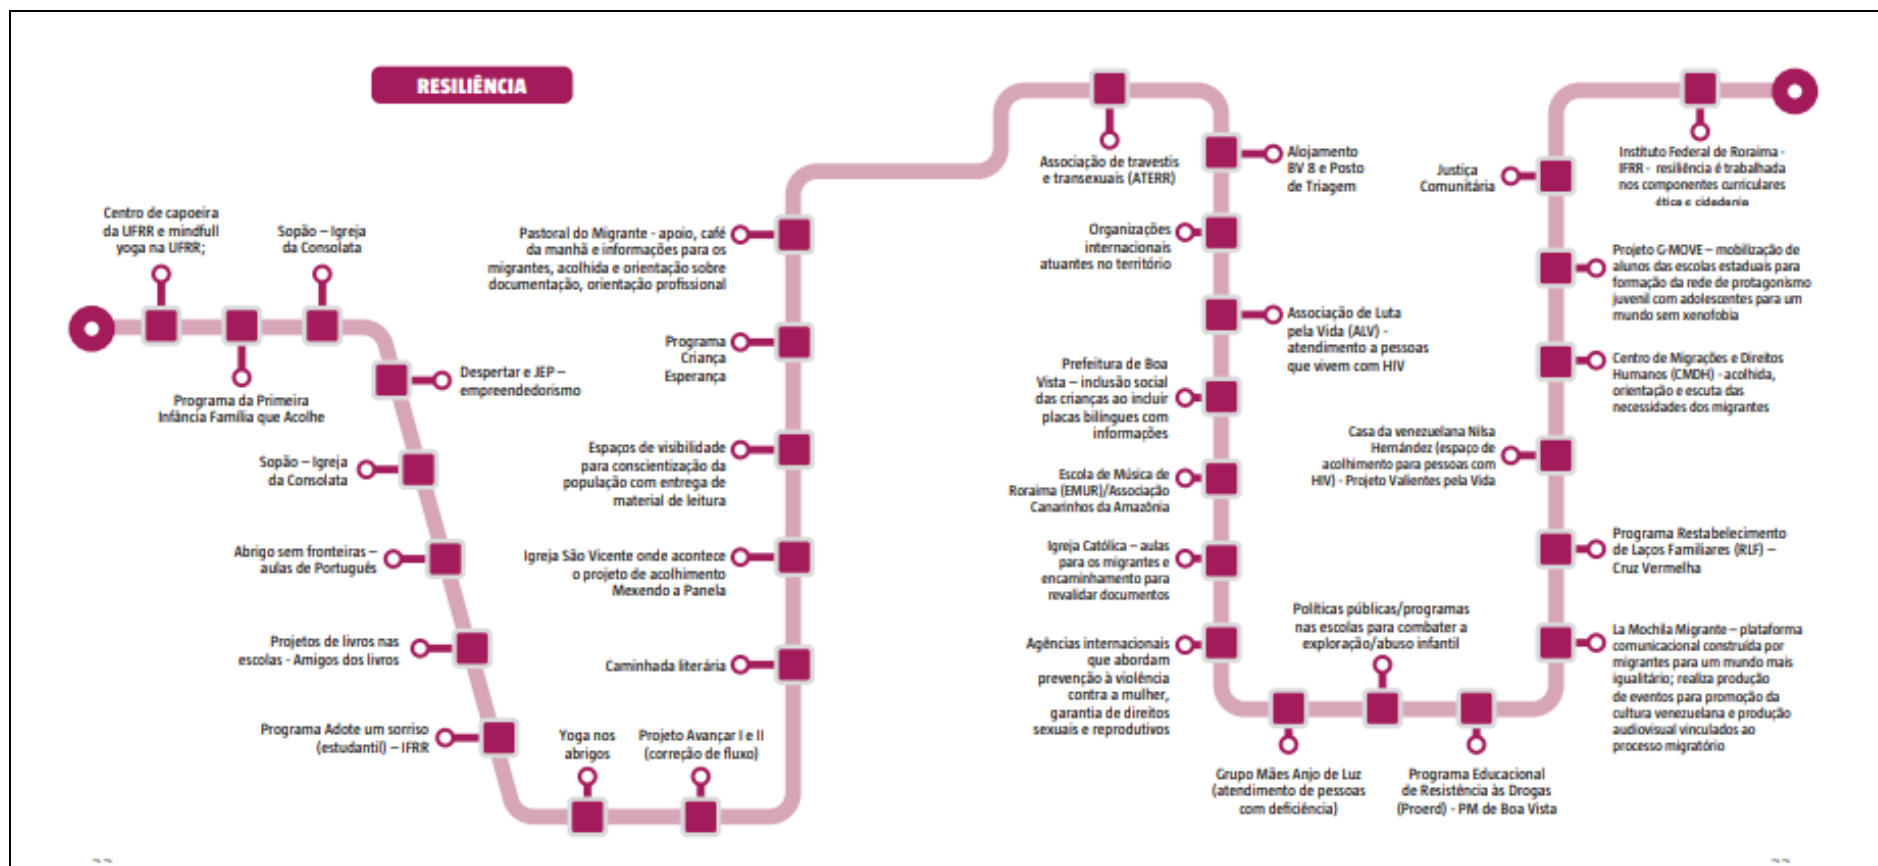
RESILIÊNCIA

Centro de capoeira da UFRR e mindfull yoga na UFRR;

Sopão – Igreja da Consolata

Programa da Primeira Infância Família que Acolhe

Despertar e JEP – empreendedorismo

Sopão – Igreja da Consolata

Abrigo sem fronteiras – aulas de Português

Projetos de livros nas escolas - Amigos dos livros

Programa Adote um sorriso (estudantil) – IFRR

Yoga nos abrigos

Projeto Avançar I e II (correção de fluxo)

Caminhada literária

Igreja São Vicente onde acontece o projeto de acolhimento Mexendo a Panela

Espaços de visibilidade para conscientização da população com entrega de material de leitura

Programa Criança Esperança

Pastoral do Migrante - apoio, café da manhã e informações para os migrantes, acolhida e orientação sobre documentação, orientação profissional

Associação de travestis e transexuais (ATERR)

Alojamento BV 8 e Posto de Triagem

Organizações internacionais atuantes no território

Associação de Luta pela Vida (ALV) - atendimento a pessoas que vivem com HIV

Prefeitura de Boa Vista – inclusão social das crianças ao incluir placas bilíngues com informações

Escola de Música de Roraima (EMUR)/Associação Canarinhos da Amazônia

Igreja Católica – aulas para os migrantes e encaminhamento para revalidar documentos

Agências internacionais que abordam prevenção à violência contra a mulher, garantia de direitos sexuais e reprodutivos

Grupo Mães Anjo de Luz (atendimento de pessoas com deficiência)

Políticas públicas/programas nas escolas para combater a exploração/abuso infantil

Programa Educacional de Resistência às Drogas (Proerd) - PM de Boa Vista

Justiça Comunitária

Casa da venezuelana Nilsa Hernández (espaço de acolhimento para pessoas com HIV) - Projeto Valientes pela Vida

Instituto Federal de Roraima - IFRR - resiliência é trabalhada nos componentes curriculares ética e cidadania

Projeto G-MOVE – mobilização de alunos das escolas estaduais para formação da rede de protagonismo juvenil com adolescentes para um mundo sem xenofobia

Centro de Migrações e Direitos Humanos (CMDH) - acolhida, orientação e escuta das necessidades dos migrantes

Programa Restabelecimento de Laços Familiares (RLF) – Cruz Vermelha

La Mochila Migrante – plataforma comunicacional construída por migrantes para um mundo mais igualitário; realiza produção de eventos para promoção da cultura venezuelana e produção audiovisual vinculados ao processo migratório